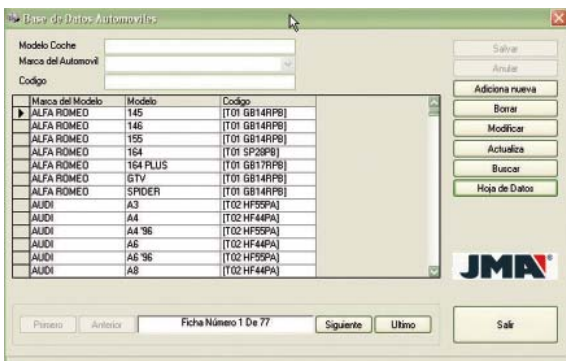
Base de Datos Automoviles

Modelo Coche
Marca del Automovil
Codigo

Salvar
Anular
Adiciona nueva
Borrar
Modificar
Actualiza
Buscar
Hoja de Datos

| Marca del Modelo | Modelo | Codigo |
|---|---|---|
| ALFA ROMEO | 145 | [T01 GB14RPB] |
| ALFA ROMEO | 146 | [T01 GB14RPB] |
| ALFA ROMEO | 155 | [T01 GB14RPB] |
| ALFA ROMEO | 164 | [T01 SP29PB] |
| ALFA ROMEO | 164 PLUS | [T01 GB17RPB] |
| ALFA ROMEO | GTV | [T01 GB14RPB] |
| ALFA ROMEO | SPIDER | [T01 GB14RPB] |
| AUDI | A3 | [T02 HF55PA] |
| AUDI | A4 | [T02 HF44PA] |
| AUDI | A4 '96 | [T02 HF55PA] |
| AUDI | A6 | [T02 HF44PA] |
| AUDI | A6 '96 | [T02 HF55PA] |
| AUDI | A8 | [T02 HF44PA] |

JMA

Primero
Anterior
Ficha Número 1 De 77
Siguiente
Ultimo
Salir